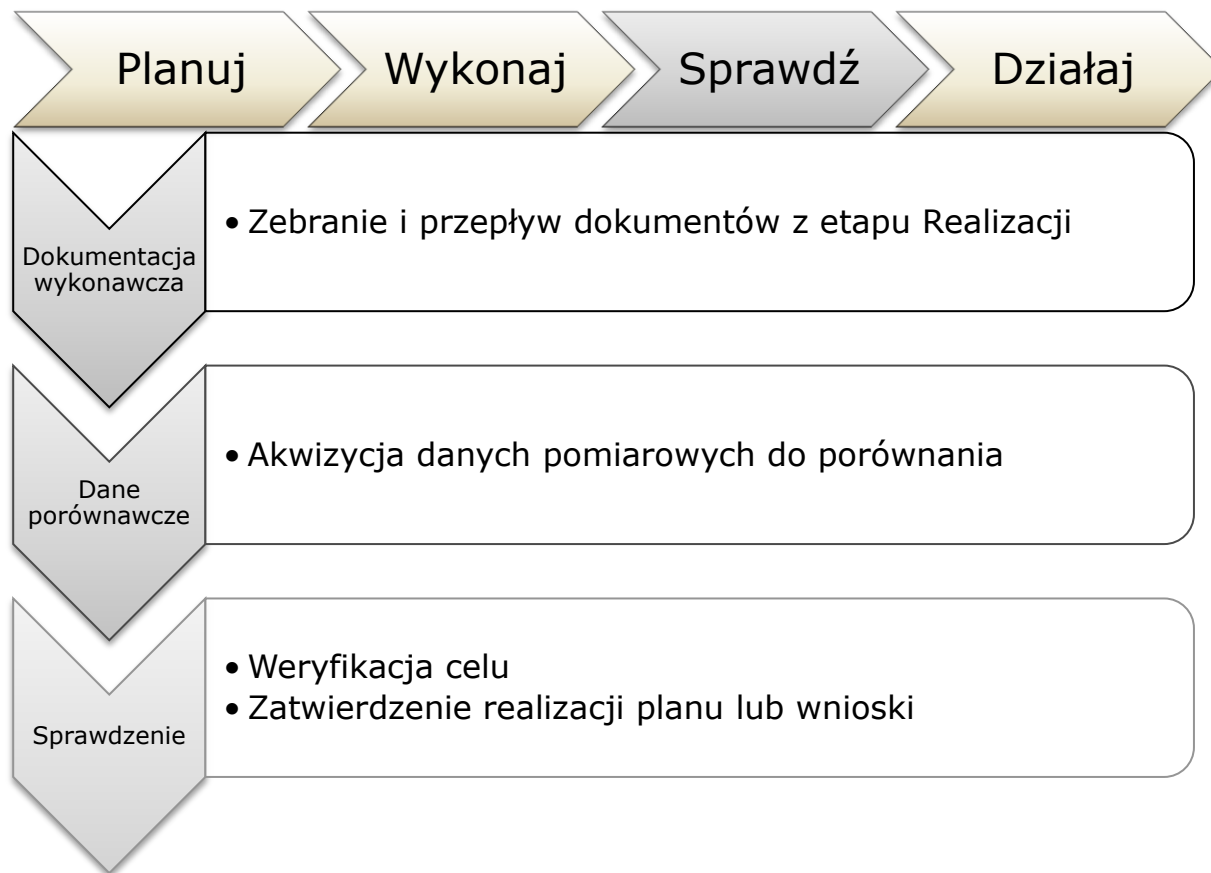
Planuj

Wykonaj

Sprawdź

Działaj

Dokumentacja wykonawcza

• Zebranie i przepływ dokumentów z etapu Realizacji

Dane porównawcze

• Akwizycja danych pomiarowych do porównania

Sprawdzenie

• Weryfikacja celu
• Zatwierdzenie realizacji planu lub wnioski